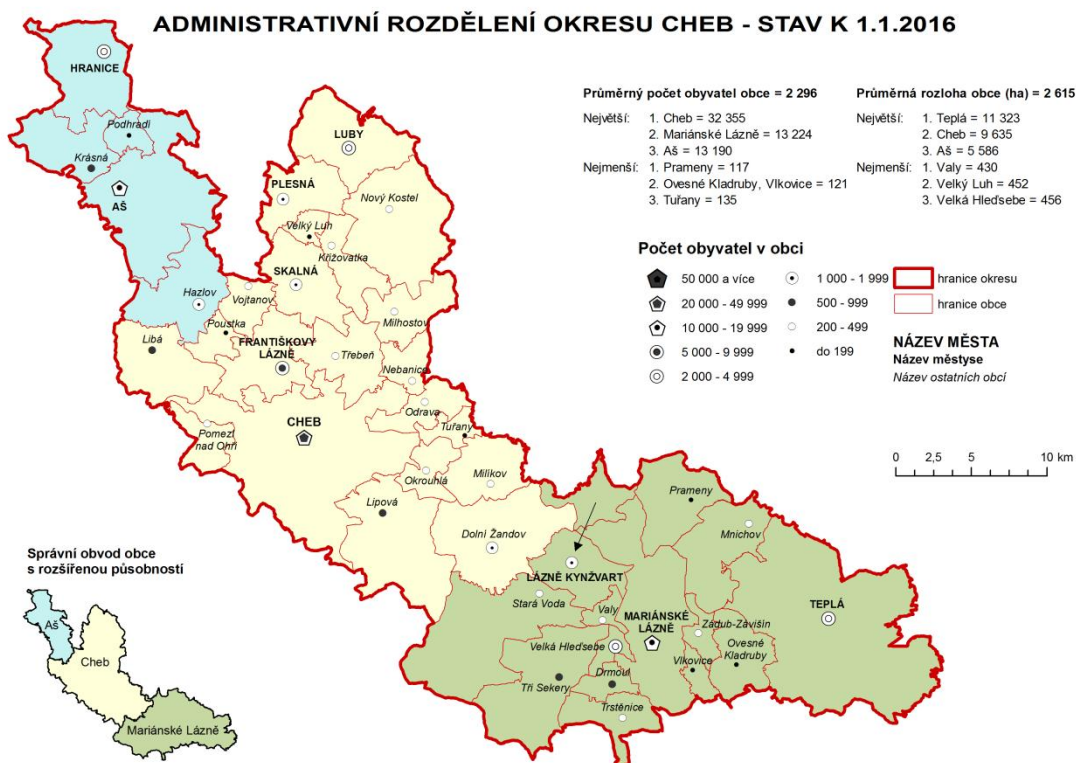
ADMINISTRATIVNÍ ROZDĚLENÍ OKRESU CHEB - STAV K 1.1.2016

Průměrný počet obyvatel obce = 2 296
Největší: 1. Cheb = 32 355
2. Mariánské Lázně = 13 224
3. Aš = 13 190
Nejmenší: 1. Prameny = 117
2. Ovesné Kladruby, Vlkovice = 121
3. Tuřany = 135

Průměrná rozloha obce (ha) = 2 615
Největší: 1. Teplá = 11 323
2. Cheb = 9 635
3. Aš = 5 586
Nejmenší: 1. Valy = 430
2. Velký Luh = 452
3. Velká Hleďsebe = 456

Počet obyvatel v obci
50 000 a více
20 000 - 49 999
10 000 - 19 999
5 000 - 9 999
2 000 - 4 999
1 000 - 1 999
500 - 999
200 - 499
do 199

hranice okresu
hranice obce

NÁZEV MĚSTA
Název městyse
Název ostatních obcí

0 2,5 5 10 km

HRANICE
Podhradí
Krásná
AŠ
LUBY
PLESNÁ
Nový Kostel
Velký Luh
Křižovatka
SKALNÁ
Hazlov
Vojtanov
Milhostov
Poustka
Libá
FRANTIŠKOVY LÁZNĚ
Třebeň
Nebanice
Odrava
CHEB
Tuřany
Pomezí nad Ohří
Milíkov
Okrouhlá
Lipová
Prameny
Mnichov
Dolní Žandov
LÁZNĚ KYNŽVART
Stará Voda
Valy
MARIÁNSKÉ LÁZNĚ
TEPLÁ
Zádub-Závišín
Velká Hleďsebe
Ovesné Kladruby
Vlkovice
Drmoul
Tři Sekery
Trstěnice

Správní obvod obce s rozšířenou působností
Aš
Cheb
Mariánské Lázně